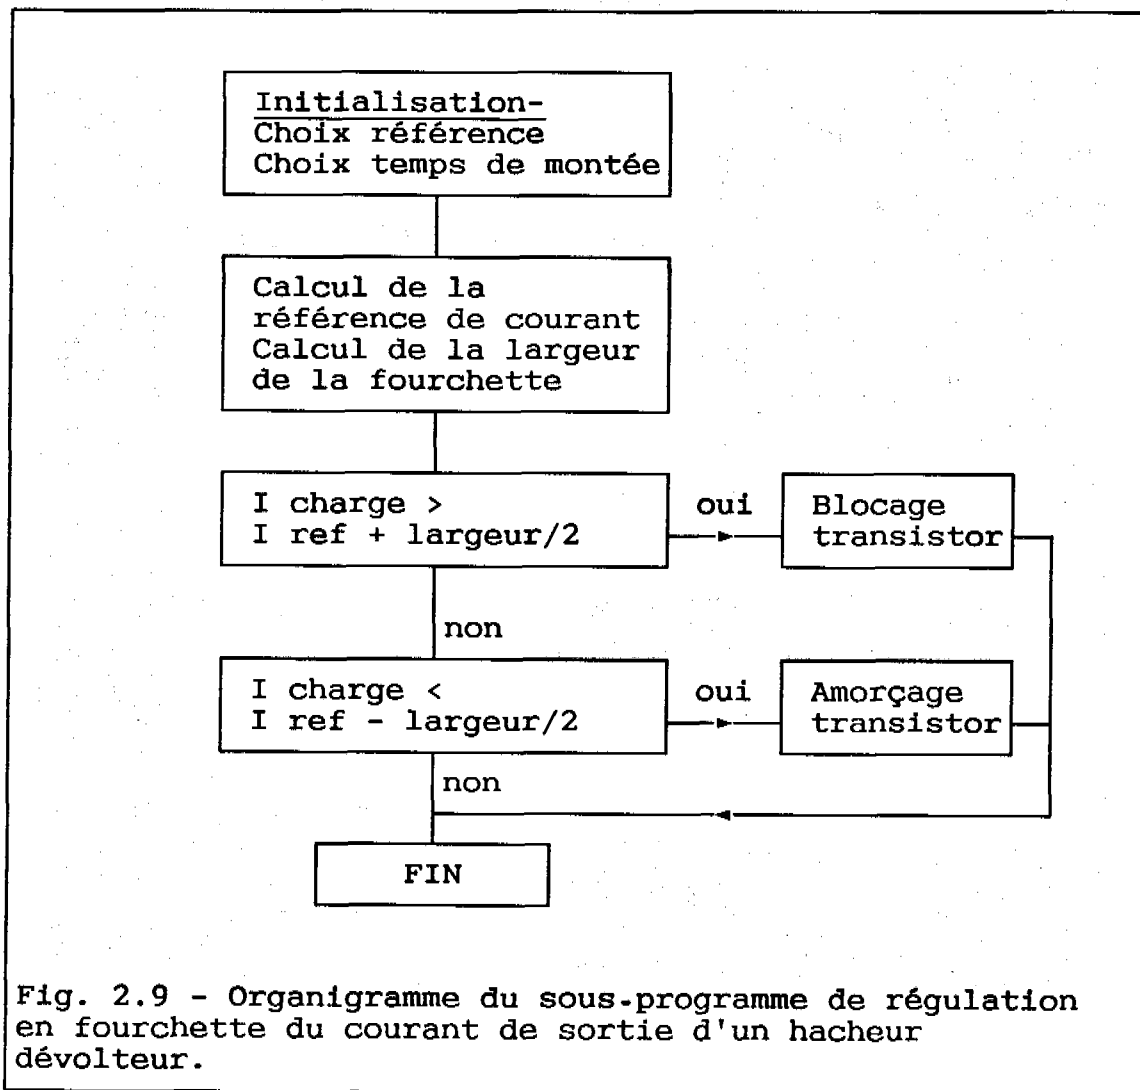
Initialisation-
Choix référence
Choix temps de montée

Calcul de la référence de courant
Calcul de la largeur de la fourchette

I charge >
I ref + largeur/2

oui

Blocage transistor

non

I charge <
I ref - largeur/2

oui

Amorçage transistor

non

FIN

Fig. 2.9 - Organigramme du sous-programme de régulation en fourchette du courant de sortie d'un hacheur dévolteur.